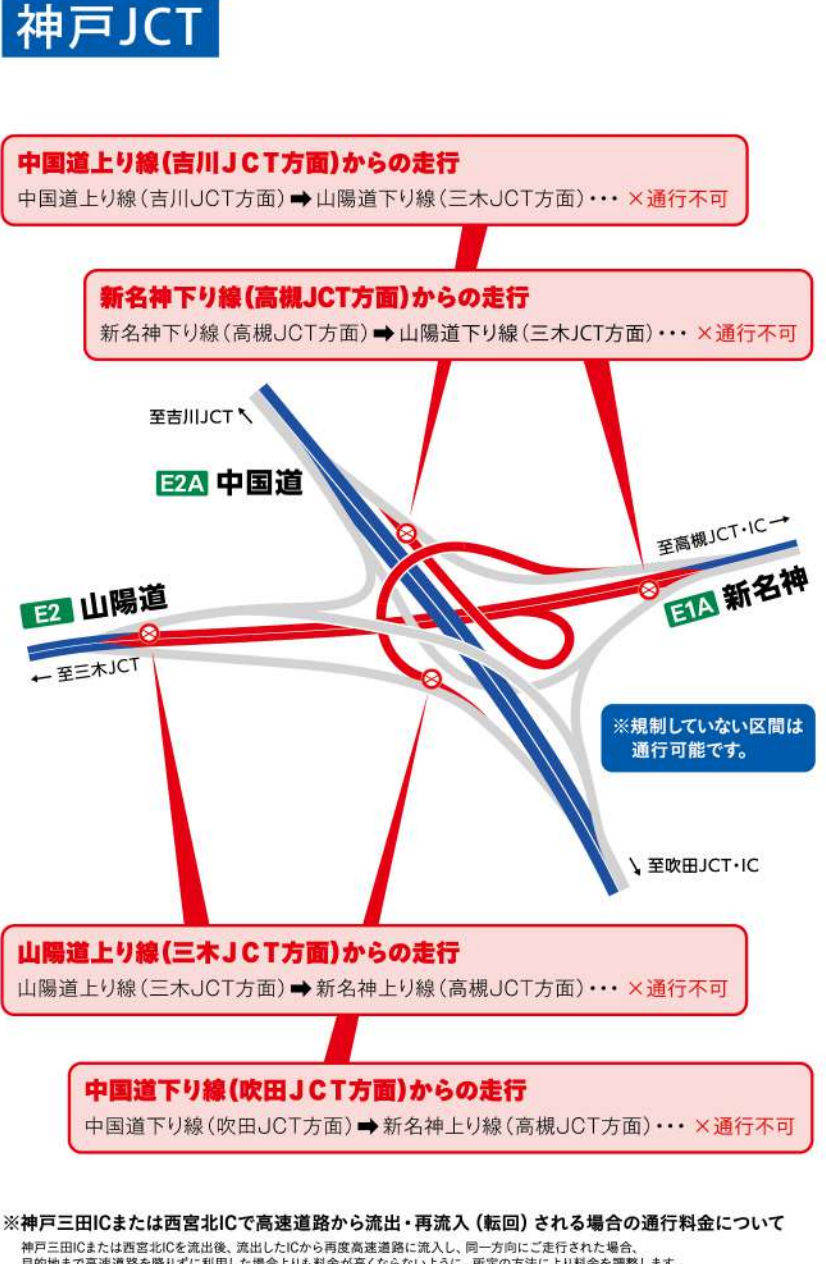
神戸JCT

中国道上り線(吉川JCT方面)からの走行
中国道上り線(吉川JCT方面) ➡ 山陽道下り線(三木JCT方面)・・・ ×通行不可

新名神下り線(高槻JCT方面)からの走行
新名神下り線(高槻JCT方面) ➡ 山陽道下り線(三木JCT方面)・・・ ×通行不可

至吉川JCT ↖

E2A 中国道

至高槻JCT・IC →

E2 山陽道

E1A 新名神

← 至三木JCT

※規制していない区間は通行可能です。

↘ 至吹田JCT・IC

山陽道上り線(三木JCT方面)からの走行
山陽道上り線(三木JCT方面) ➡ 新名神上り線(高槻JCT方面)・・・ ×通行不可

中国道下り線(吹田JCT方面)からの走行
中国道下り線(吹田JCT方面) ➡ 新名神上り線(高槻JCT方面)・・・ ×通行不可

※神戸三田ICまたは西宮北ICで高速道路から流出・再流入(転回)される場合の通行料金について
神戸三田ICまたは西宮北ICを流出後、流出したICから再度高速道路に流入し、同一方向にご走行された場合、
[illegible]